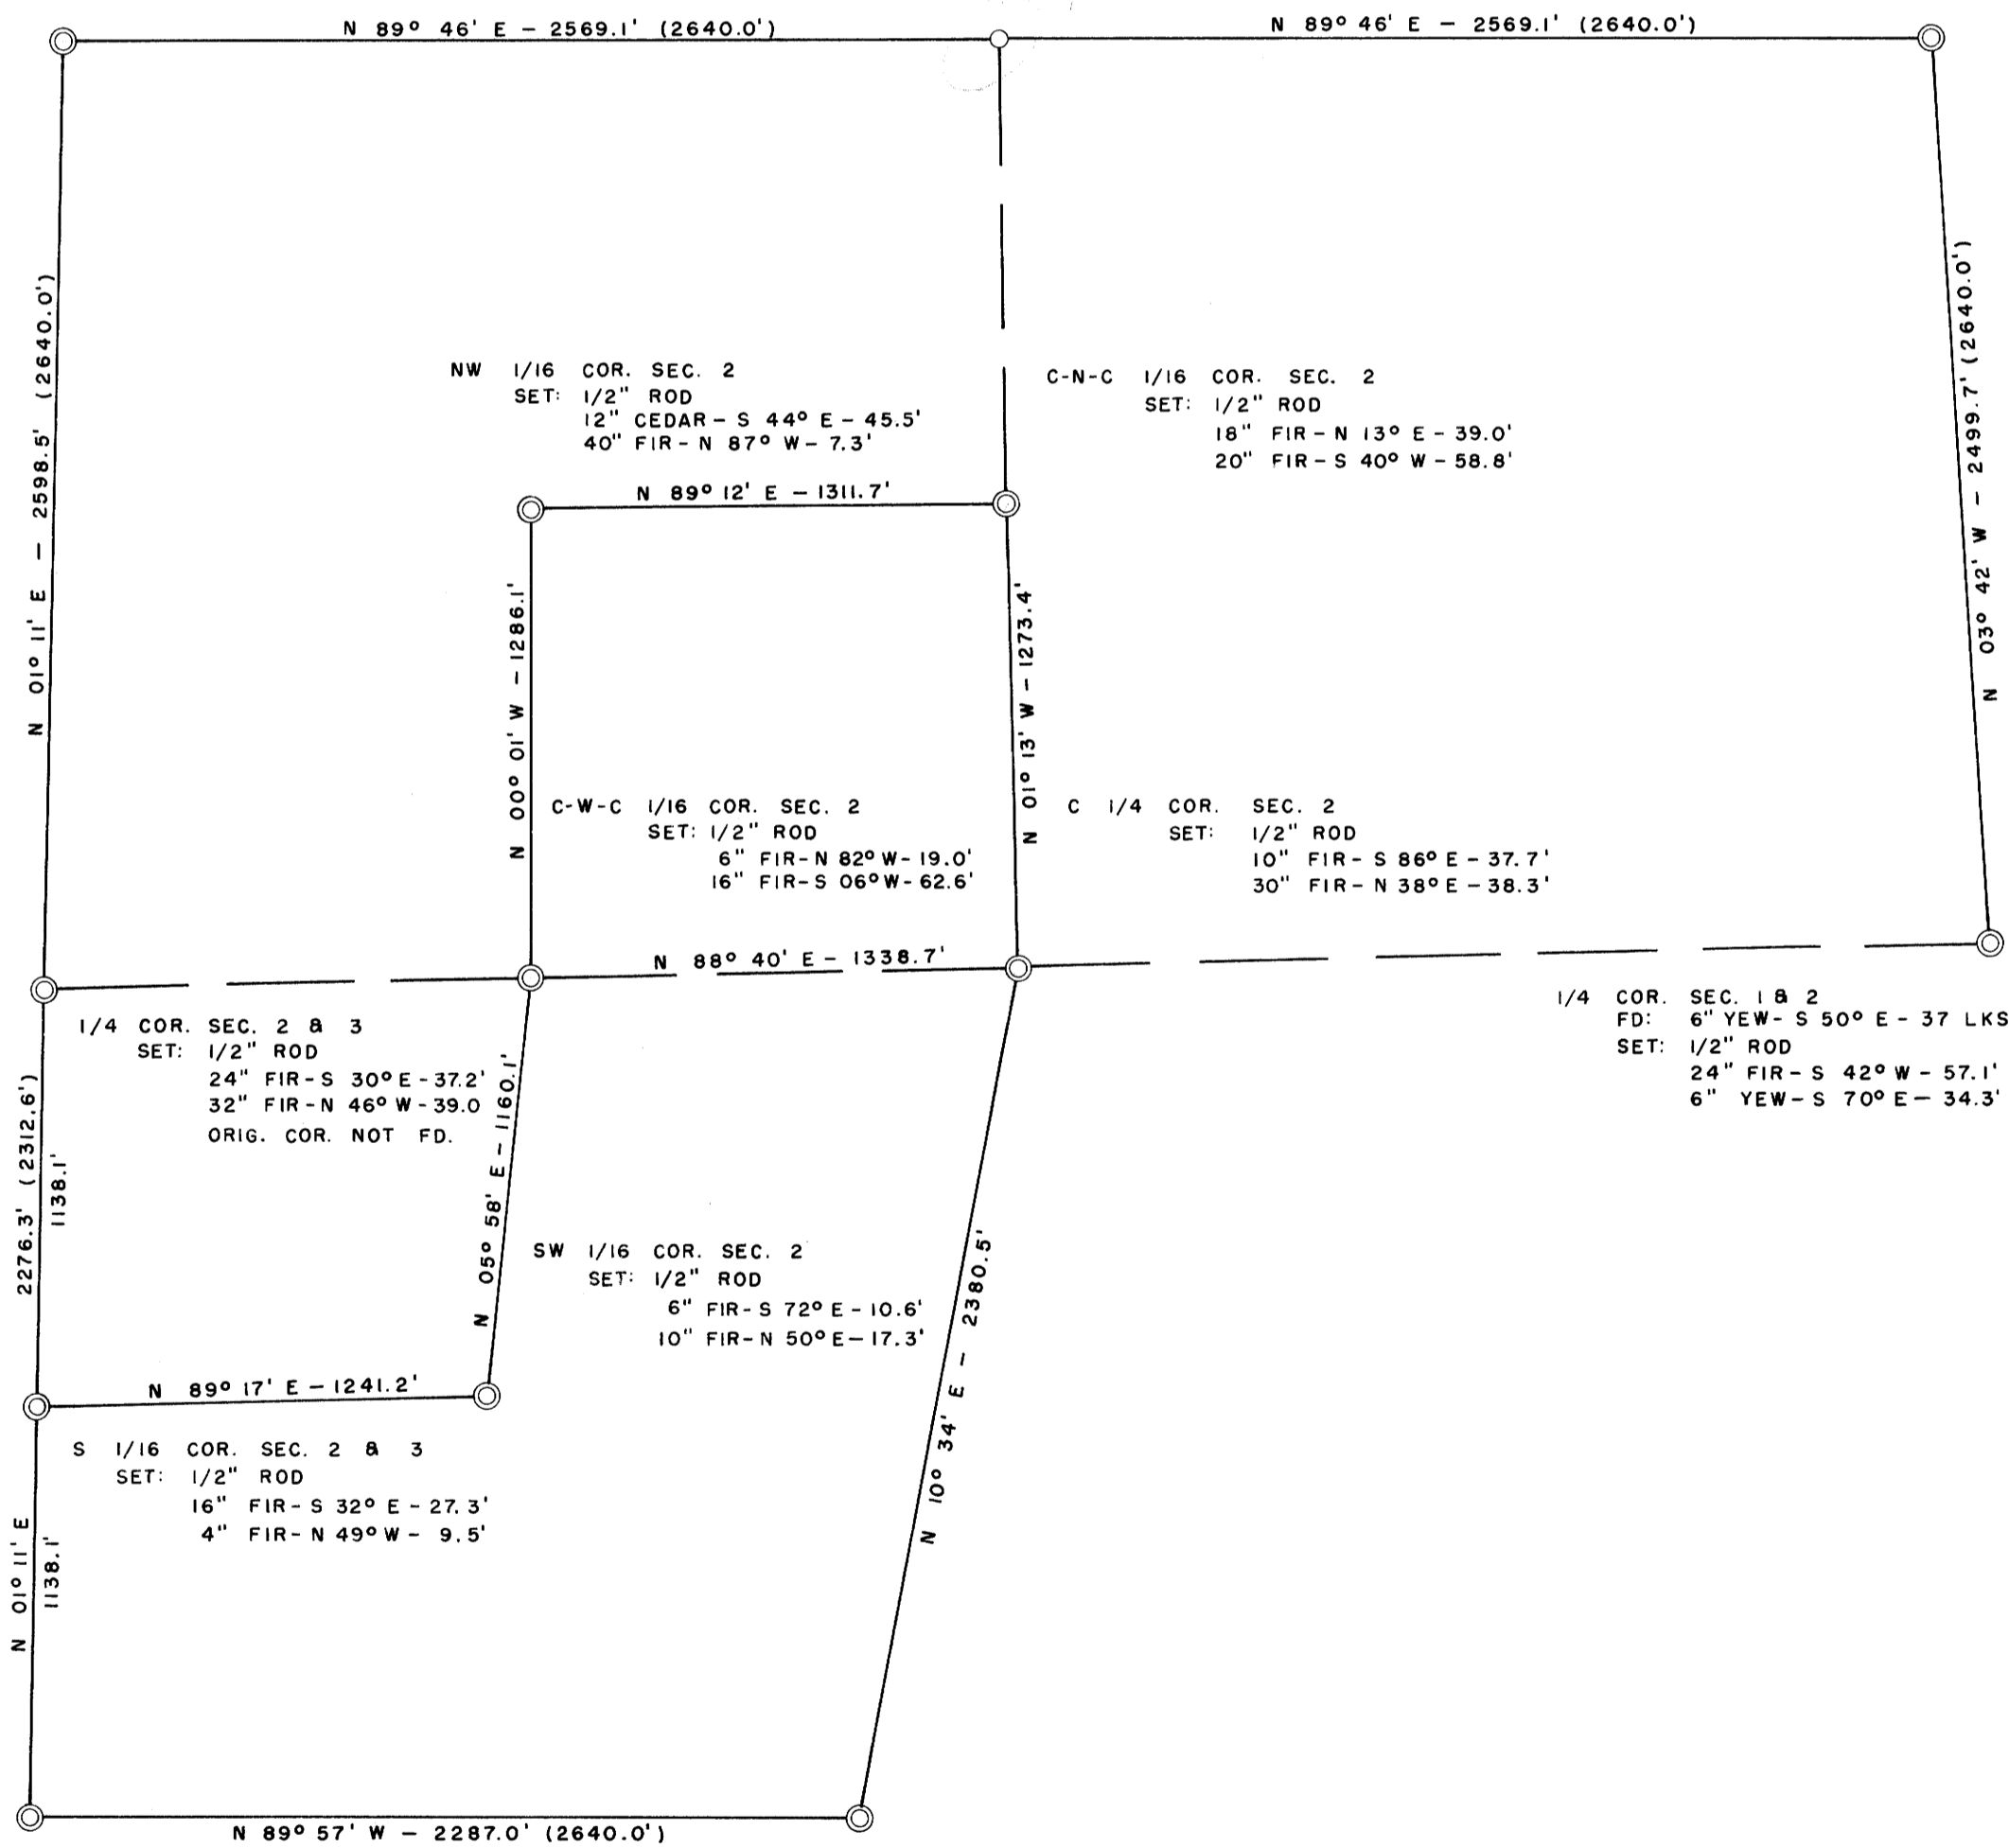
N 89° 46' E – 2569.1' (2640.0')

N 89° 46' E – 2569.1' (2640.0')

N 01° 11' E – 2598.5' (2640.0')

N 03° 42' W – 2499.7' (2640.0')

NW 1/16 COR. SEC. 2
SET: 1/2" ROD
12" CEDAR – S 44° E – 45.5'
40" FIR – N 87° W – 7.3'

C-N-C 1/16 COR. SEC. 2
SET: 1/2" ROD
18" FIR – N 13° E – 39.0'
20" FIR – S 40° W – 58.8'

N 89° 12' E – 1311.7'

N 00° 01' W – 1286.1'

N 01° 13' W – 1273.4'

C-W-C 1/16 COR. SEC. 2
SET: 1/2" ROD
6" FIR – N 82° W – 19.0'
16" FIR – S 06° W – 62.6'

C 1/4 COR. SEC. 2
SET: 1/2" ROD
10" FIR – S 86° E – 37.7'
30" FIR – N 38° E – 38.3'

N 88° 40' E – 1338.7'

1/4 COR. SEC. 1 & 2
FD: 6" YEW – S 50° E – 37 LKS
SET: 1/2" ROD
24" FIR – S 42° W – 57.1'
6" YEW – S 70° E – 34.3'

1/4 COR. SEC. 2 & 3
SET: 1/2" ROD
24" FIR – S 30° E – 37.2'
32" FIR – N 46° W – 39.0
ORIG. COR. NOT FD.

2276.3' (2312.6')

1138.1'

N 05° 58' E – 1160.1'

SW 1/16 COR. SEC. 2
SET: 1/2" ROD
6" FIR – S 72° E – 10.6'
10" FIR – N 50° E – 17.3'

N 10° 34' E – 2380.5'

N 89° 17' E – 1241.2'

S 1/16 COR. SEC. 2 & 3
SET: 1/2" ROD
16" FIR – S 32° E – 27.3'
4" FIR – N 49° W – 9.5'

N 01° 11' E

1138.1'

N 89° 57' W – 2287.0' (2640.0')